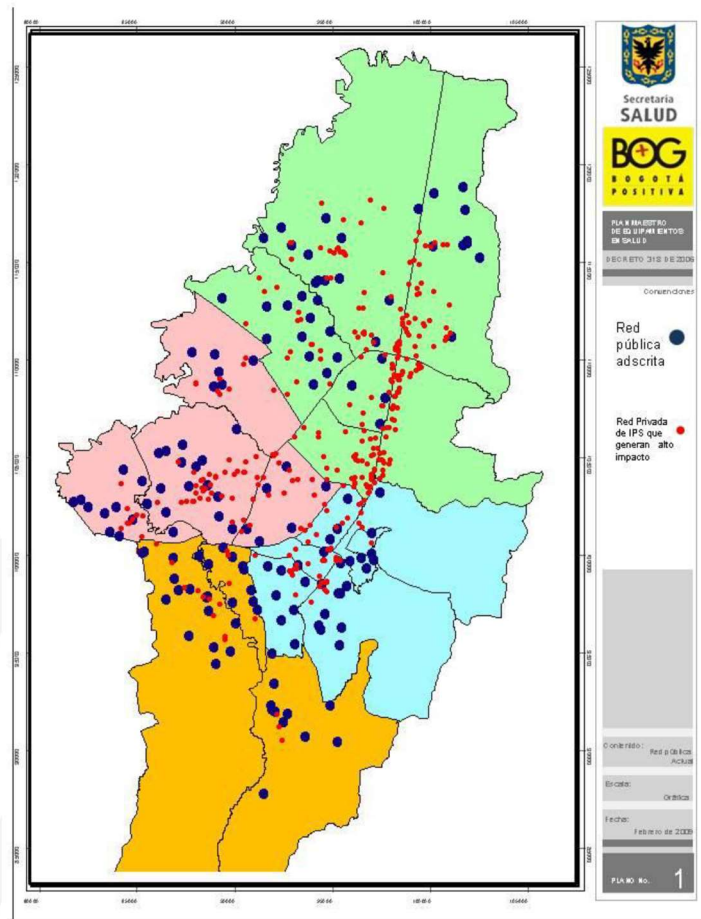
Secretaria SALUD

BOG
BOGOTÁ POSITIVA

PLAN MAESTRO DE EQUIPAMIENTOS EN SALUD

DECRETO 318 DE 2006

Convenciones

Red pública adscrita

Red Privada de IPS que generan alto impacto

Contenido: Red pública Actual

Escala: Gráfica

Fecha: Febrero de 2009

PLANO No. 1